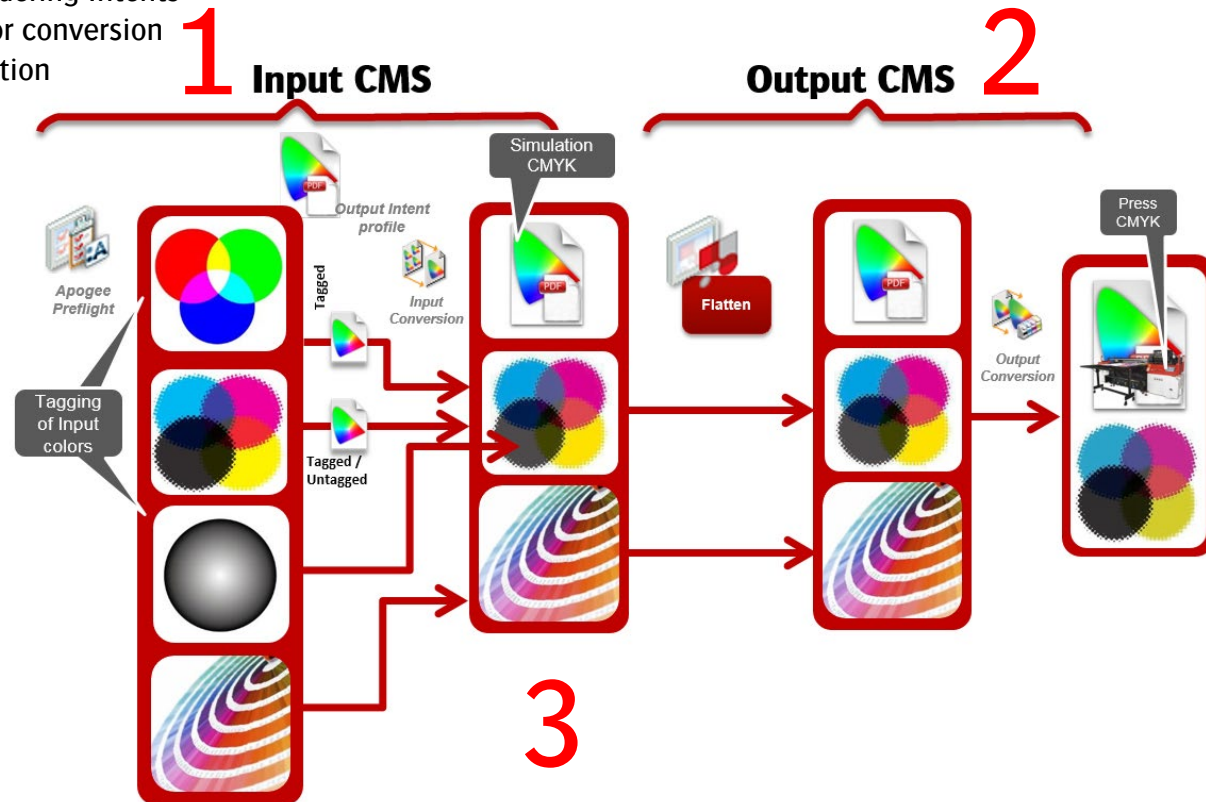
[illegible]ndering intents
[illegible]or conversion
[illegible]tion

1 Input CMS

Output CMS 2

Simulation CMYK

Output Intent profile

Apogee Preflight

Tagged

Input Conversion

Flatten

Press CMYK

Output Conversion

Tagging of Input colors

Tagged / Untagged

3